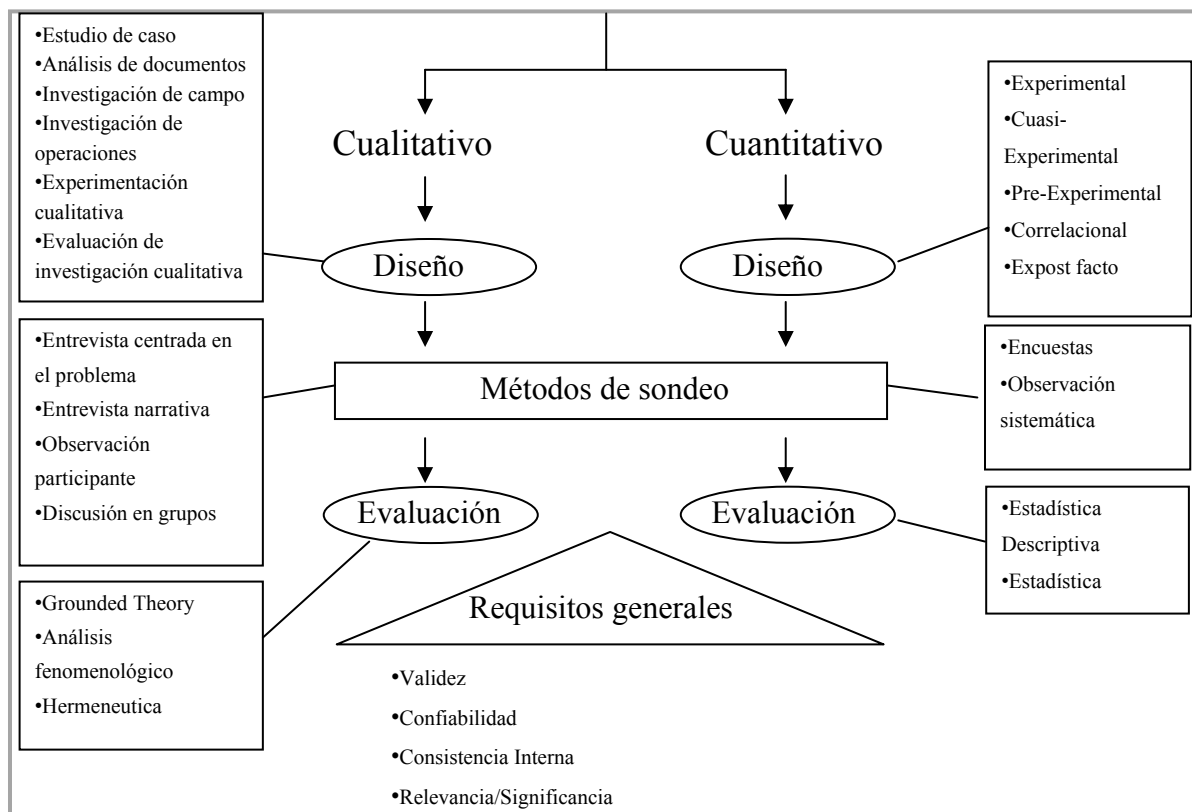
•Estudio de caso
•Análisis de documentos
•Investigación de campo
•Investigación de operaciones
•Experimentación cualitativa
•Evaluación de investigación cualitativa

Cualitativo

Cuantitativo

•Experimental
•Cuasi-Experimental
•Pre-Experimental
•Correlacional
•Expost facto

Diseño

Diseño

•Entrevista centrada en el problema
•Entrevista narrativa
•Observación participante
•Discusión en grupos

Métodos de sondeo

•Encuestas
•Observación sistemática

Evaluación

Evaluación

•Estadística Descriptiva
•Estadística

•Grounded Theory
•Análisis fenomenológico
•Hermeneutica

Requisitos generales

•Validez
•Confiabilidad
•Consistencia Interna
•Relevancia/Significancia